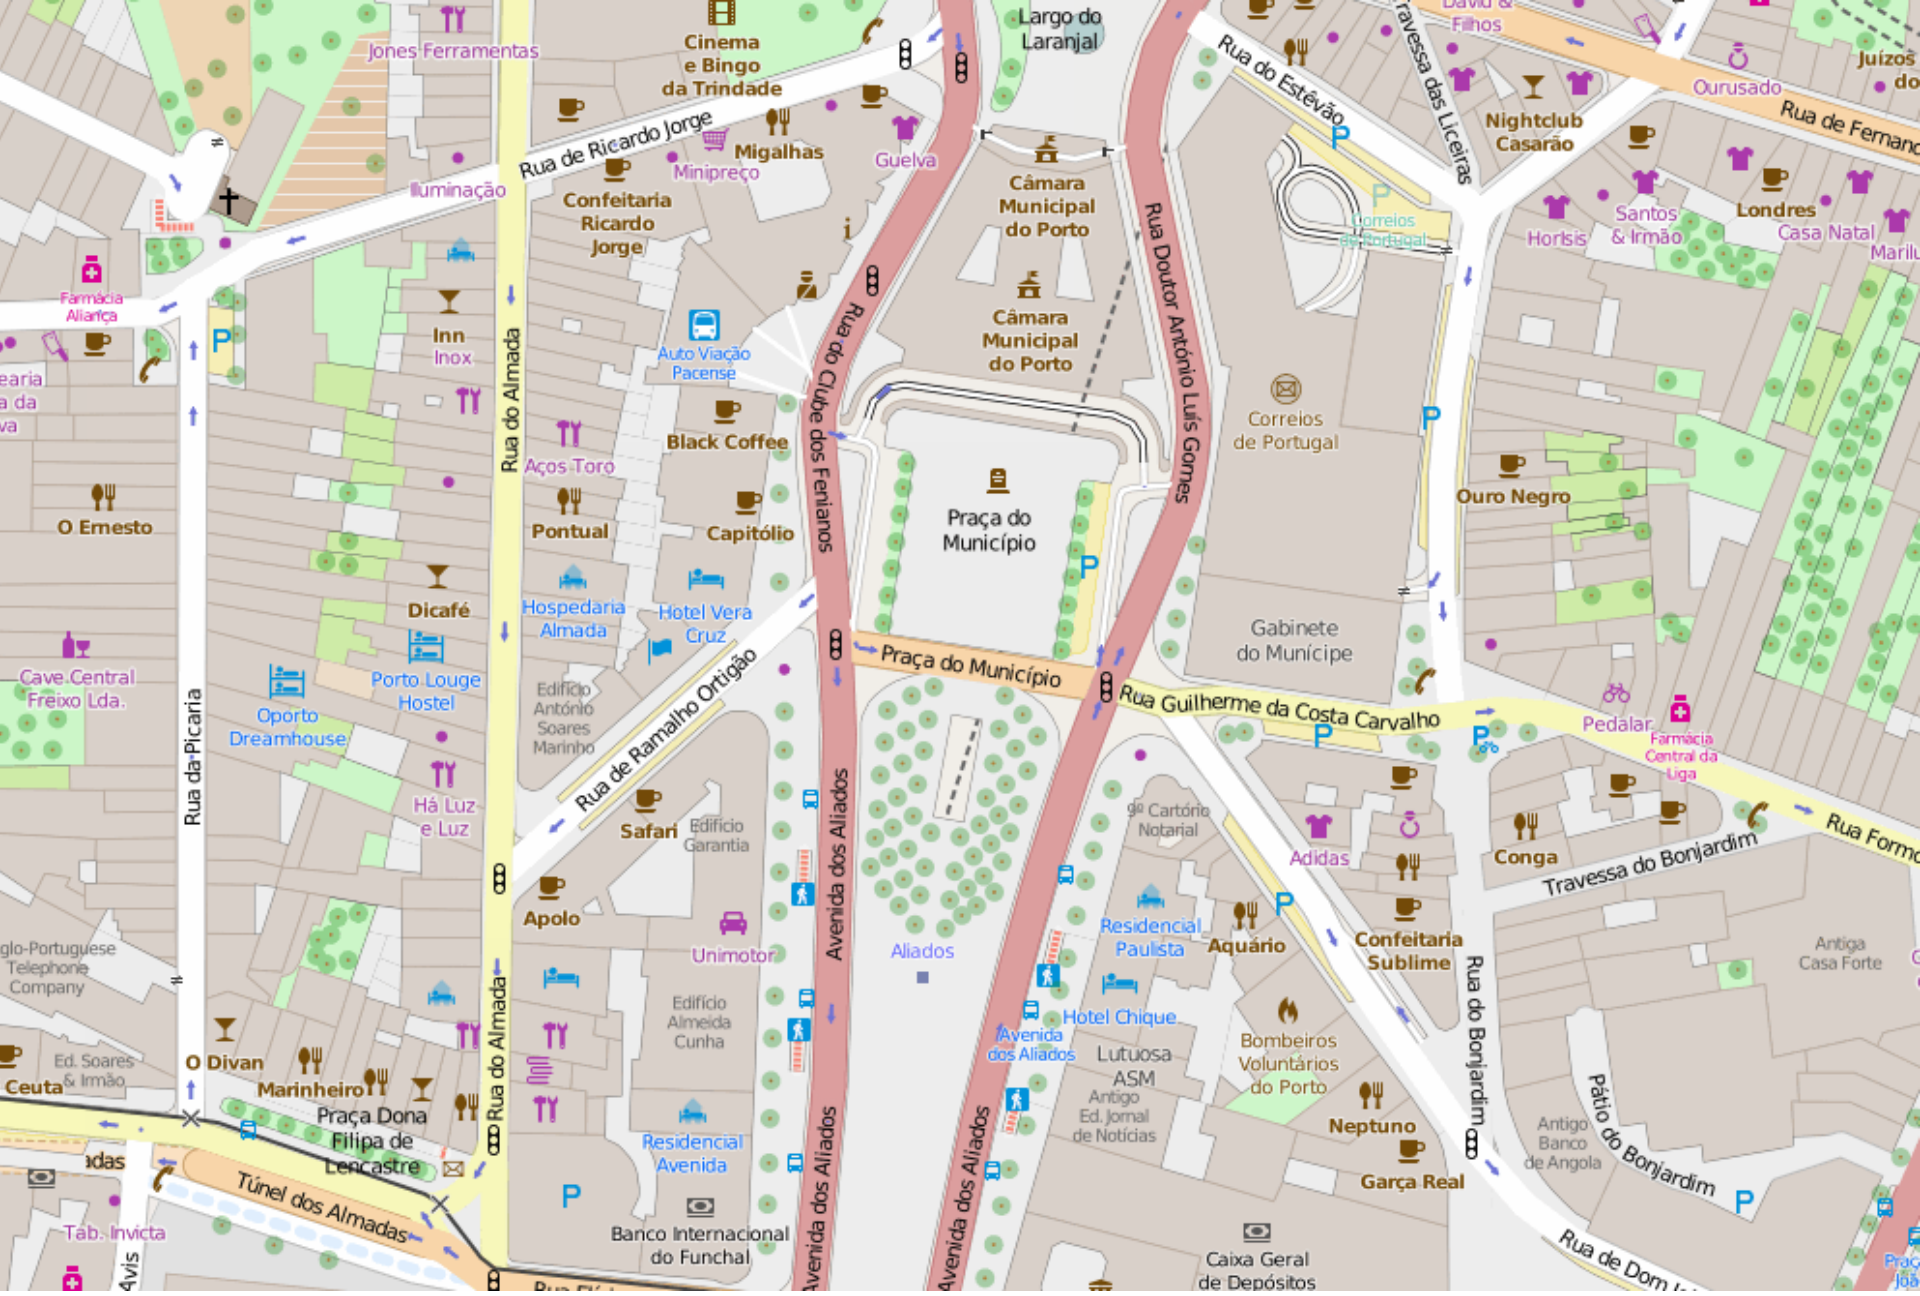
Jones Ferramentas
Cinema e Bingo da Trindade
Largo do Laranjal
David & Filhos
Juízos do
Rua de Ricardo Jorge
Migalhas
Minipreço
Guelva
Iluminação
Confeitaria Ricardo Jorge
Câmara Municipal do Porto
Câmara Municipal do Porto
Rua do Estêvão
Travessa das Liceiras
Nightclub Casarão
Ourusado
Rua de Fernand
Correios de Portugal
Horlsis
Santos & Irmão
Londres
Casa Natal
Marilu
Farmácia Aliança
Inn Inox
Rua do Almada
Auto Viação Pacense
Rua do Clube dos Fenianos
Rua Doutor António Luís Gomes
Correios de Portugal
earia a da va
Black Coffee
Aços Toro
O Ernesto
Pontual
Capitólio
Praça do Município
Ouro Negro
Dicafé
Hospedaria Almada
Hotel Vera Cruz
Gabinete do Munícipe
Cave Central Freixo Lda.
Porto Louge Hostel
Praça do Município
Oporto Dreamhouse
Rua da Picaria
Edifício António Soares Marinho
Rua de Ramalho Ortigão
Rua Guilherme da Costa Carvalho
Pedalar
Farmácia Central da Liga
Há Luz e Luz
Safari
Edifício Garantia
Avenida dos Aliados
9º Cartório Notarial
Adidas
Conga
Travessa do Bonjardim
Rua Form
Apolo
Aliados
Residencial Paulista
Aquário
Confeitaria Sublime
glo-Portuguese Telephone Company
Unimotor
Edifício Almeida Cunha
Hotel Chique
Antiga Casa Forte
Avenida dos Aliados
Lutuosa ASM
Bombeiros Voluntários do Porto
Rua do Bonjardim
Ed. Soares & Irmão
O Divan
Ceuta
Marinheiro
Praça Dona Filipa de Lencastre
Rua do Almada
Antigo Ed. Jornal de Notícias
Neptuno
Pátio do Bonjardim
Antigo Banco de Angola
Túnel dos Almadas
Residencial Avenida
Garça Real
das
Tab. Invicta
Avis
Banco Internacional do Funchal
Avenida dos Aliados
Avenida dos Aliados
Caixa Geral de Depósitos
Rua de Dom
Praç Joã
Rua Elí